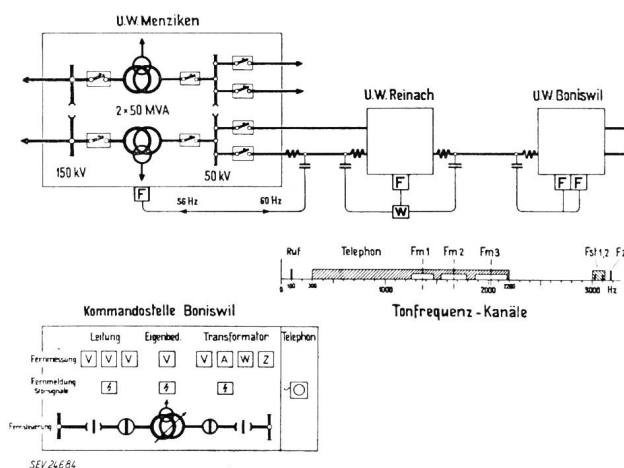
U.W. Menziken

2×50 MVA

150 kV

50 kV

F

56 Hz

60 Hz

U.W. Reinach

F

W

U.W. Boniswil

F F

Ruf

Telephon

Fm 1

Fm 2

Fm 3

Fst 1,2

F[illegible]

0

100

300

1000

2000

3000

Hz

Tonfrequenz - Kanäle

Kommandostelle Boniswil

Leitung

Eigenbed.

Transformator

Telephon

Fernmessung

V V V

V

V A W Z

Fernmeldung Störsignale

Fernsteuerung

SEV 24 E 84